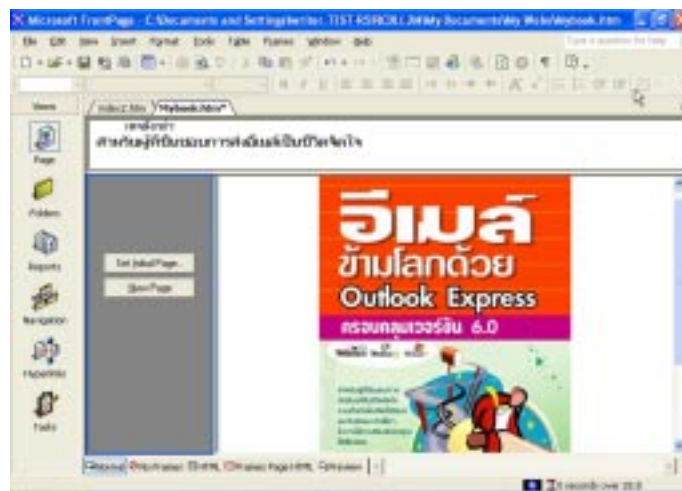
Microsoft FrontPage - C:\Documents and Settings\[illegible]\My Documents\My Webs\Mybook.htm

File Edit View Insert Format Tools Table Frames Window Help

Type a question for help

Views

Page

Folders

Reports

Navigation

Hyperlinks

Tasks

index.htm Mybook.htm*

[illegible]

สำหรับผู้ที่มีประสบการณ์ส่งอีเมลเป็นชีวิตจิตใจ

Set Initial Page...

New Page

อีเมล์ ข้ามโลกด้วย Outlook Express

ครอบคลุมเวอร์ชัน 6.0

Normal Split Frames HTML Frames Page HTML Preview

3 seconds over 28.8